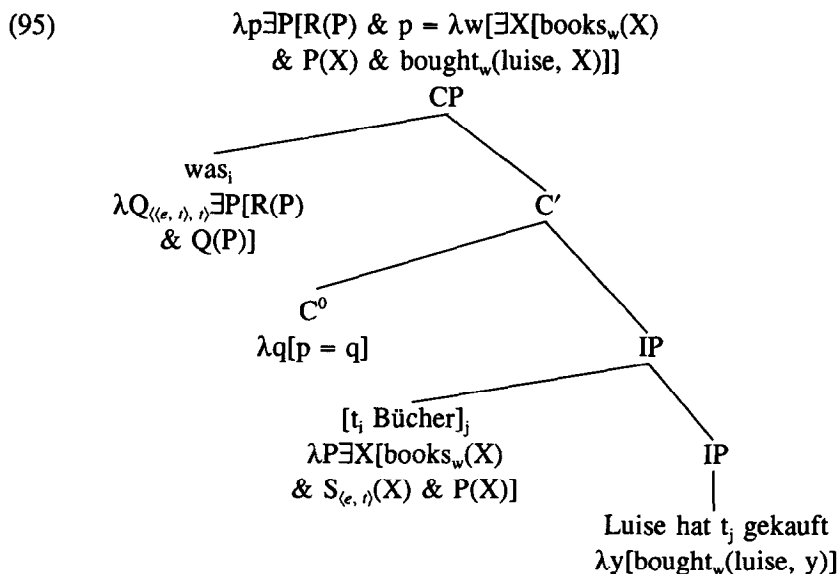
(95)

$\lambda p \exists P[R(P)$ & $p = \lambda w[\exists X[\text{books}_w(X)$ & $P(X)$ & $\text{bought}_w(\text{luise}, X)]]$

CP

$\text{was}_i$
$\lambda Q_{\langle\langle e,t\rangle,t\rangle} \exists P[R(P)$ & $Q(P)]$

C′

$C^0$
$\lambda q[p = q]$

IP

$[t_i$ Bücher$]_j$
$\lambda P \exists X[\text{books}_w(X)$ & $S_{\langle e,t\rangle}(X)$ & $P(X)]$

IP

Luise hat $t_j$ gekauft
$\lambda y[\text{bought}_w(\text{luise}, y)]$